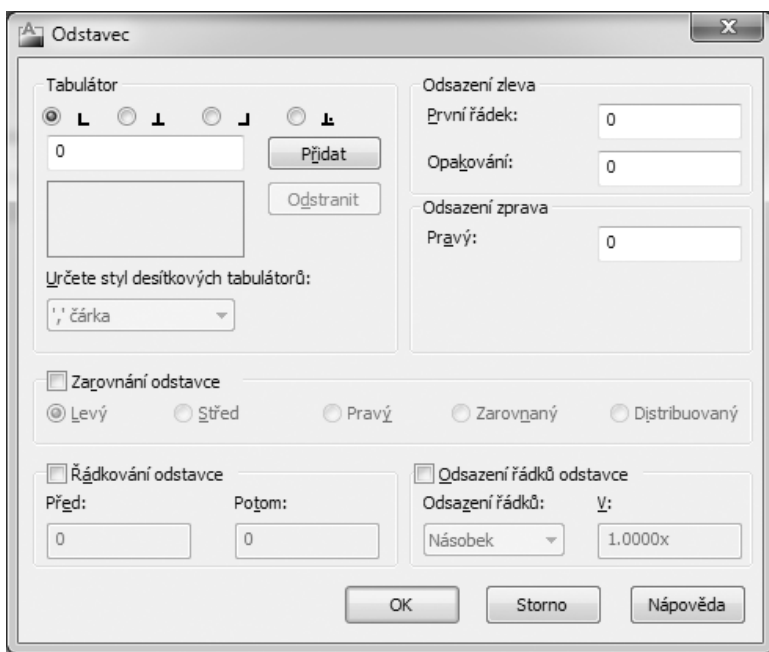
Odstavec

Tabulátor

0

Přidat

Odstranit

Určete styl desítkových tabulátorů:

',' čárka

Odsazení zleva

První řádek: 0

Opakování: 0

Odsazení zprava

Pravý: 0

Zarovnání odstavce

Levý Střed Pravý Zarovnaný Distribuovaný

Řádkování odstavce

Před: Potom:

0 0

Odsazení řádků odstavce

Odsazení řádků: V:

Násobek 1.0000x

OK Storno Nápověda